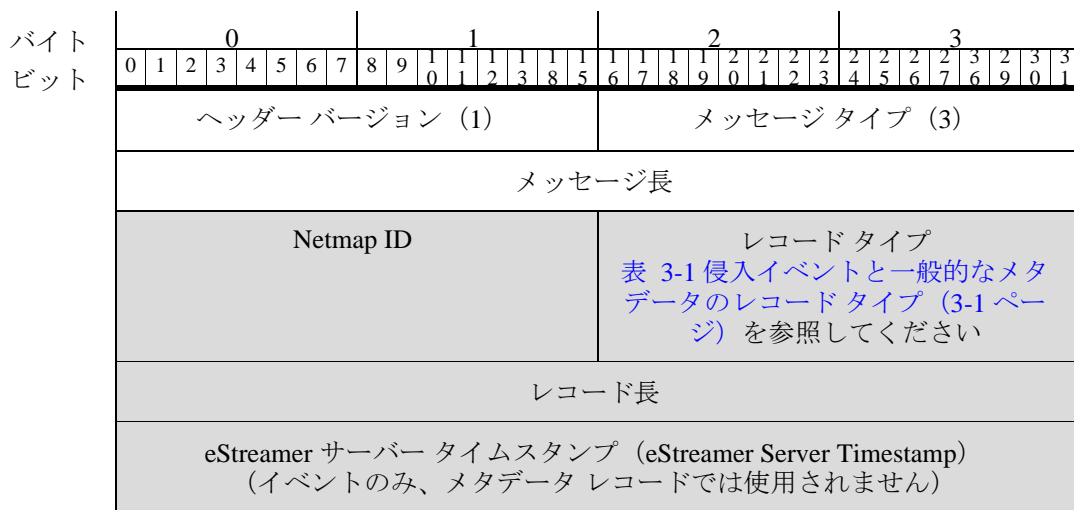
バイト ビット

| 0 | 1 | 2 | 3 |
|---|---|---|---|
| 0 1 2 3 4 5 6 7 | 8 9 10 11 12 13 18 15 | 16 17 18 19 20 21 22 23 | 24 25 26 27 36 29 30 31 |

| | |
|---|---|
| ヘッダー バージョン（1） | メッセージ タイプ（3） |
| メッセージ長 | |
| Netmap ID | レコード タイプ 表 3-1 侵入イベントと一般的なメタデータのレコード タイプ（3-1 ページ）を参照してください |
| レコード長 | |
| eStreamer サーバー タイムスタンプ（eStreamer Server Timestamp）（イベントのみ、メタデータ レコードでは使用されません） | |